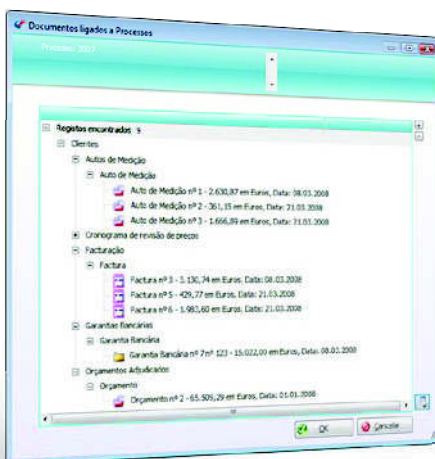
Documentos ligados a Processos

Processo 2017

Registos encontrados 9

Clientes

Autos de Medição

Auto de Medição

Auto de Medição nº 1 - 2.630,87 em Euros, Data: 08.03.2008

Auto de Medição nº 2 - 361,15 em Euros, Data: 21.03.2008

Auto de Medição nº 3 - 1.666,89 em Euros, Data: 21.03.2008

Cronograma de revisão de preços

Facturação

Factura

Factura nº 3 - 3.130,74 em Euros, Data: 08.03.2008

Factura nº 5 - 429,77 em Euros, Data: 21.03.2008

Factura nº 6 - 1.983,60 em Euros, Data: 21.03.2008

Garantias Bancárias

Garantia Bancária

Garantia Bancária nº 7nº 123 - 15.022,00 em Euros, Data: 08.03.2008

Orçamentos Adjudicados

Orçamento

Orçamento nº 2 - 65.505,29 em Euros, Data: 01.01.2008

OK

Cancelar